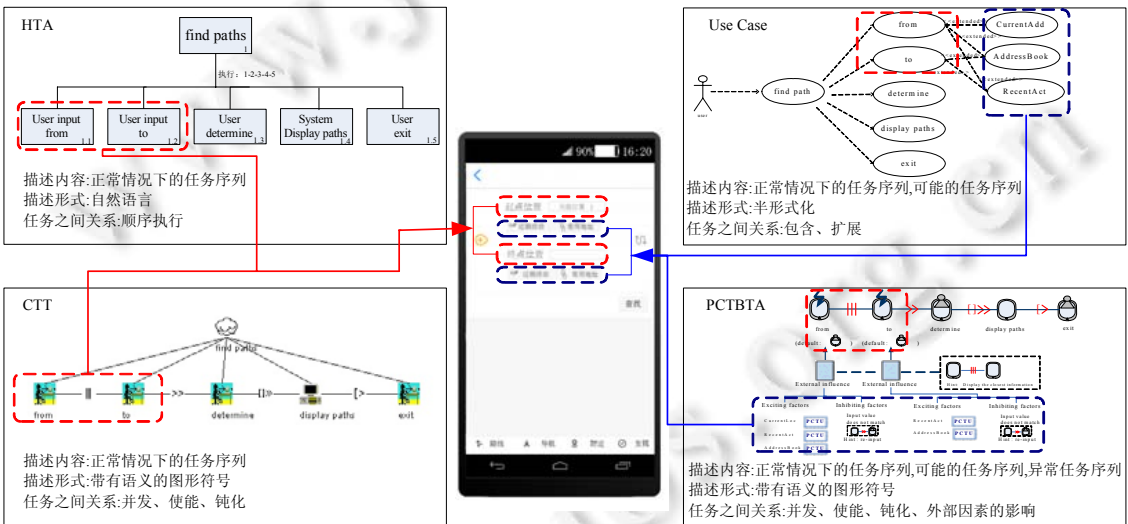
HTA

find paths 1

执行：1-2-3-4-5

User input from 1.1

User input to 1.2

User determine 1.3

System Display paths 1.4

User exit 1.5

描述内容:正常情况下的任务序列
描述形式:自然语言
任务之间关系:顺序执行

CTT

find paths

from ||| to >> determine []>> display paths [> exit

描述内容:正常情况下的任务序列
描述形式:带有语义的图形符号
任务之间关系:并发、使能、钝化

90% 16:20

起点位置

终点位置

查找

Use Case

user

find path

from

to

determine

display paths

exit

CurrentAdd

AddressBook

RecentAct

extended

描述内容:正常情况下的任务序列,可能的任务序列
描述形式:半形式化
任务之间关系:包含、扩展

PCTBTA

from ||| to determine display paths exit

(default: ) (default: )

External influence External influence

Hint Display the closest information

Exciting factors Inhibiting factors Exciting factors Inhibiting factors

CurrentLoc PCTC
RecentAct PCTC
AddressBook PCTC

Input value does not match
Hint re-input

RecentAct PCTC
AddressBook PCTC

Input value does not match
Hint re-input

描述内容:正常情况下的任务序列,可能的任务序列,异常任务序列
描述形式:带有语义的图形符号
任务之间关系:并发、使能、钝化、外部因素的影响